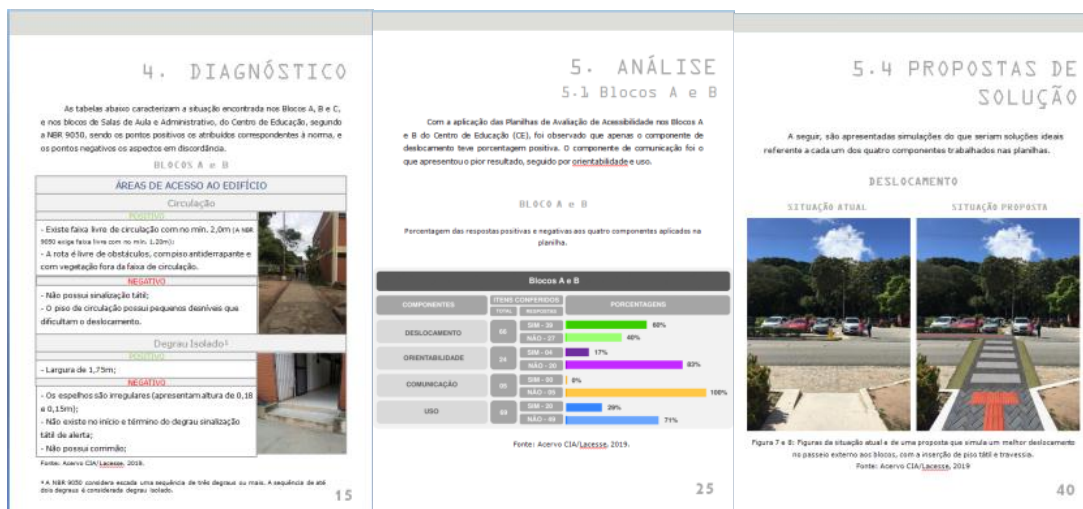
4. DIAGNÓSTICO

As tabelas abaixo caracterizam a situação encontrada nos Blocos A, B e C, e nos blocos de Salas de Aula e Administrativo, do Centro de Educação, segundo a NBR 9050, sendo os pontos positivos os atribuidos correspondentes à norma, e os pontos negativos os aspectos em discordância.

BLOCOS A e B

ÁREAS DE ACESSO AO EDIFÍCIO

Circulação

POSITIVO

- Existe faixa livre de circulação com no mín. 2,0m (A NBR 9050 exige faixa livre com no mín. 1,20m);
- A rota é livre de obstáculos, com piso antiderrapante e com vegetação fora da faixa de circulação.

NEGATIVO

- Não possui sinalização tátil;
- O piso de circulação possui pequenos desníveis que dificultam o deslocamento.

Degrau Isolado¹

POSITIVO

- Largura de 1,75m;

NEGATIVO

- Os espelhos são irregulares (apresentam altura de 0,18 e 0,15m);
- Não existe no início e término do degrau sinalização tátil de alerta;
- Não possui corrimão;

Fonte: Acervo CIA/Lacesse, 2019.

¹A NBR 9050 considera escada uma sequência de três degraus ou mais. A sequência de até dois degraus é considerada degrau isolado.

15

5. ANÁLISE
5.1 Blocos A e B

Com a aplicação das Planilhas de Avaliação de Acessibilidade nos Blocos A e B do Centro de Educação (CE), foi observado que apenas o componente de deslocamento teve porcentagem positiva. O componente de comunicação foi o que apresentou o pior resultado, seguido por orientabilidade e uso.

BLOCO A e B

Porcentagem das respostas positivas e negativas aos quatro componentes aplicados na planilha.

Blocos A e B

| COMPONENTES | ITENS CONFERIDOS TOTAL | RESPOSTAS | PORCENTAGENS |
|---|---|---|---|
| DESLOCAMENTO | 68 | SIM - 39 | 60% |
| | | NÃO - 27 | 40% |
| ORIENTABILIDADE | 24 | SIM - 04 | 17% |
| | | NÃO - 20 | 83% |
| COMUNICAÇÃO | 05 | SIM - 00 | 0% |
| | | NÃO - 05 | 100% |
| USO | 69 | SIM - 20 | 29% |
| | | NÃO - 49 | 71% |

Fonte: Acervo CIA/Lacesse, 2019.

25

5.4 PROPOSTAS DE SOLUÇÃO

A seguir, são apresentadas simulações do que seriam soluções ideais referente a cada um dos quatro componentes trabalhados nas planilhas.

DESLOCAMENTO

SITUAÇÃO ATUAL

SITUAÇÃO PROPOSTA

Figura 7 e 8: Figuras da situação atual e de uma proposta que simula um melhor deslocamento no passeio externo aos blocos, com a inserção de piso tátil e travessia.
Fonte: Acervo CIA/Lacesse, 2019

40